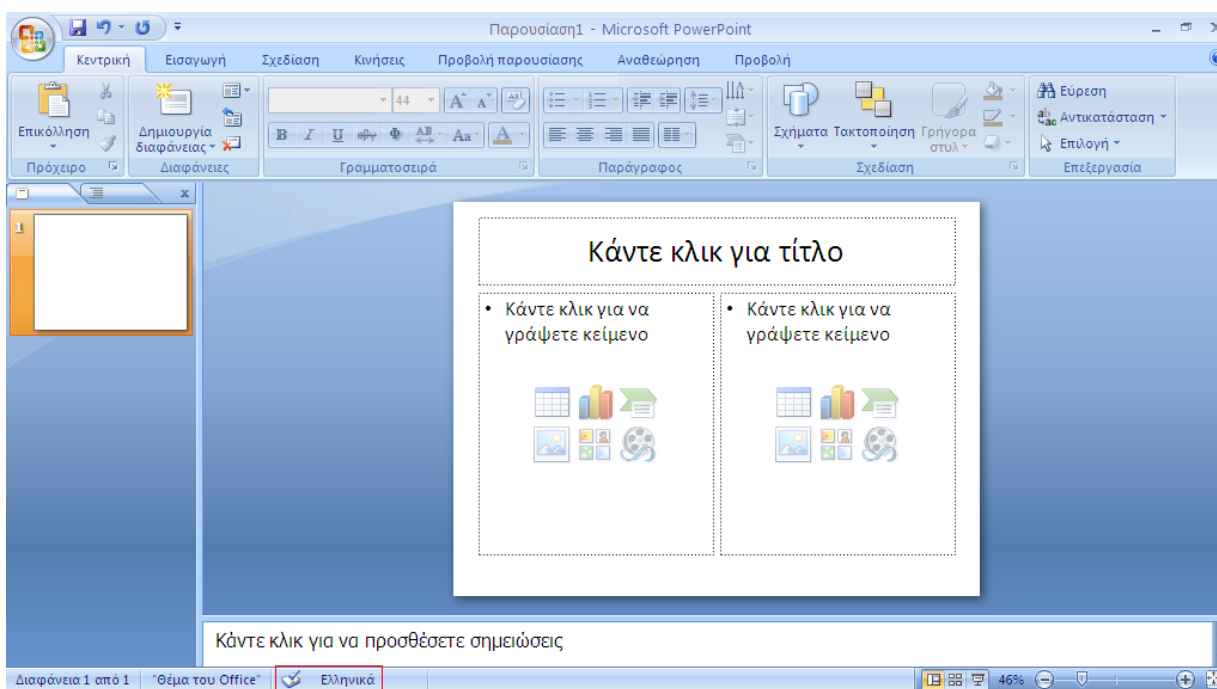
Παρουσίαση1 - Microsoft PowerPoint

Κεντρική | Εισαγωγή | Σχεδίαση | Κινήσεις | Προβολή παρουσίασης | Αναθεώρηση | Προβολή

Επικόλληση
Πρόχειρο

Δημιουργία διαφάνειας
Διαφάνειες

44
B I U abc S AV Aa A
Γραμματοσειρά

Παράγραφος

Σχήματα Τακτοποίηση Γρήγορα στυλ
Σχεδίαση

Εύρεση
Αντικατάσταση
Επιλογή
Επεξεργασία

x

1

Κάντε κλικ για τίτλο

• Κάντε κλικ για να γράψετε κείμενο

• Κάντε κλικ για να γράψετε κείμενο

Κάντε κλικ για να προσθέσετε σημειώσεις

Διαφάνεια 1 από 1 | "Θέμα του Office" | Ελληνικά | 46%